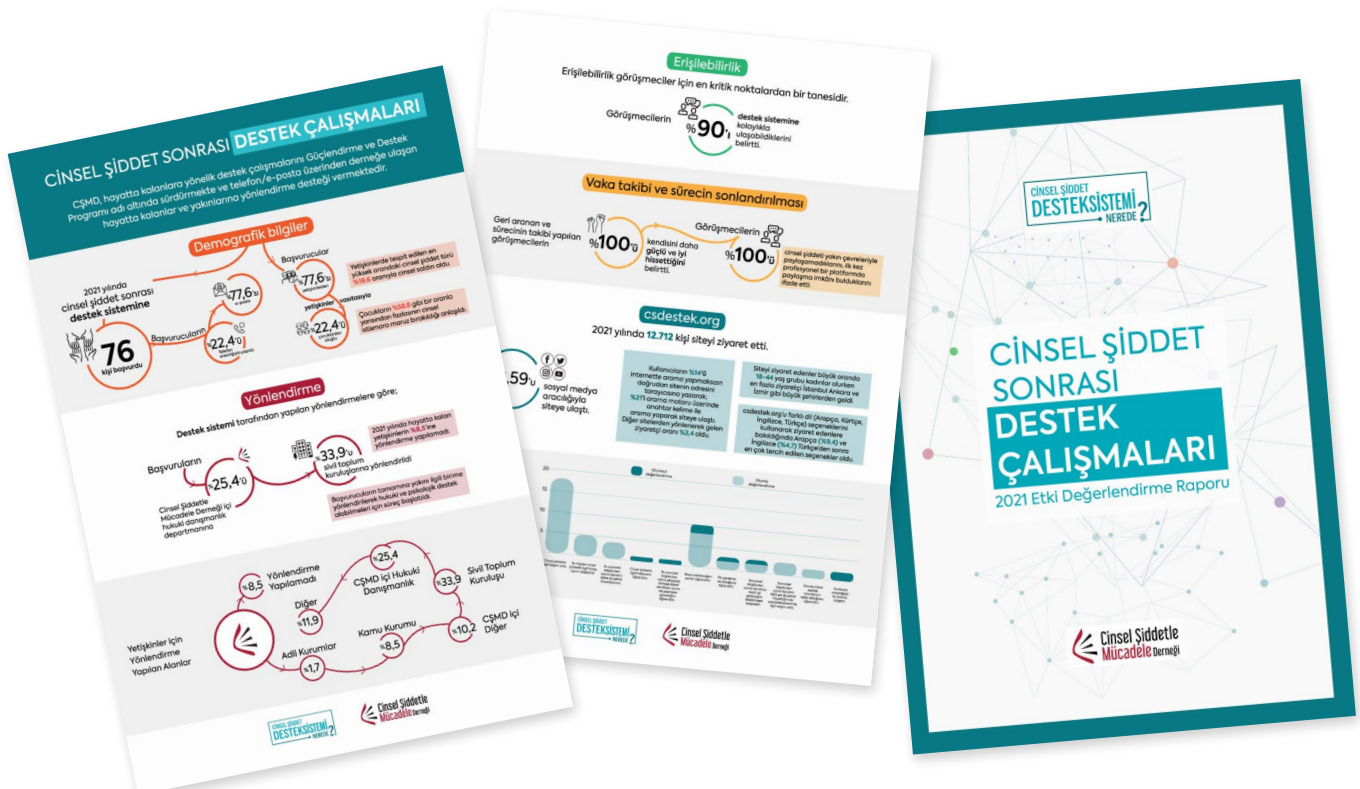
CİNSEL ŞİDDET SONRASI DESTEK ÇALIŞMALARI

CŞMD, hayatta kalanlara yönelik destek çalışmalarını Güçlendirme ve Destek Programı adı altında sürdürmekte ve telefon/e-posta üzerinden derneğe ulaşan hayatta kalanlar ve yakınlarına yönlendirme desteği vermektedir.

Demografik bilgiler

2021 yılında cinsel şiddet sonrası destek sistemine

76 kişi başvurdu

Başvurucuların

%77,6'sı e-posta

%22,4'ü telefon

Başvurucular

%77,6'sı yetişkinler

%22,4'ü

yetişkinler vasıtasıyla

Yetişkinlerde tespit edilen en yüksek orandaki cinsel şiddet türü %16,6 oranıyla cinsel saldırı oldu.

Çocukların %58,8 gibi bir oranla yarısından fazlasının cinsel istismara maruz bıraktığı ortaya çıktı.

Yönlendirme

Destek sistemi tarafından yapılan yönlendirmelere göre;

Başvuruların

%25,4'ü

Cinsel Şiddetle Mücadele Derneği içi hukuki danışmanlık departmanına

%33,9'u sivil toplum kuruluşlarına yönlendirildi

2021 yılında hayatta kalan yetişkinlerin %8,5'ine yönlendirme yapılamadı.

Başvurucuların tamamına yakını ilgili birime yönlendirilerek hukuki ve psikolojik destek alabilmeleri için süreç başlatıldı.

%8,5 Yönlendirme Yapılamadı

%25,4 CŞMD İçi Hukuki Danışmanlık

%33,9 Sivil Toplum Kuruluşu

Diğer %11,9

Yetişkinler İçin Yönlendirme Yapılan Alanlar

Kamu Kurumu %8,5

%10,2 CŞMD İçi Diğer

Adli Kurumlar %1,7

CİNSEL ŞİDDET DESTEKSİSTEMİ NEREDE?

Cinsel Şiddetle Mücadele Derneği

Erişilebilirlik

Erişilebilirlik görüşmeciler için en kritik noktalardan bir tanesidir.

Görüşmecilerin %90'ı destek sistemine kolaylıkla ulaşabildiklerini belirtti.

Vaka takibi ve sürecin sonlandırılması

Geri aranan ve sürecinin takibi yapılan görüşmecilerin %100'ü kendisini daha güçlü ve iyi hissettiğini belirtti.

Görüşmecilerin %100'ü cinsel şiddeti yakın çevreleriyle paylaşamadıklarını, ilk kez profesyonel bir platformda paylaşma imkânı bulduklarını ifade etti.

csdestek.org

2021 yılında 12.712 kişi siteyi ziyaret etti.

%59'u sosyal medya aracılığıyla siteye ulaştı.

Kullanıcıların %34'ü internette arama yapmaksızın doğrudan sitenin adresini tarayıcısına yazarak; %21'i arama motoru üzerinde anahtar kelime ile arama yaparak siteye ulaştı. Diğer sitelerden yönlenerek gelen ziyaretçi oranı %3,4 oldu.

Siteyi ziyaret edenler büyük oranda 18-44 yaş grubu kadınlar olurken en fazla ziyaretçi İstanbul Ankara ve İzmir gibi büyük şehirlerden geldi.

csdestek.org'u farklı dil (Arapça, Kürtçe, İngilizce, Türkçe) seçeneklerini kullanarak ziyaret edenlere bakıldığında Arapça (%9,4) ve İngilizce (%4,7) Türkçe'den sonra en çok tercih edilen seçenekler oldu.

CİNSEL ŞİDDET DESTEKSİSTEMİ NEREDE?

Cinsel Şiddetle Mücadele Derneği

CİNSEL ŞİDDET DESTEKSİSTEMİ NEREDE?

CİNSEL ŞİDDET SONRASI DESTEK ÇALIŞMALARI

2021 Etki Değerlendirme Raporu

Cinsel Şiddetle Mücadele Derneği